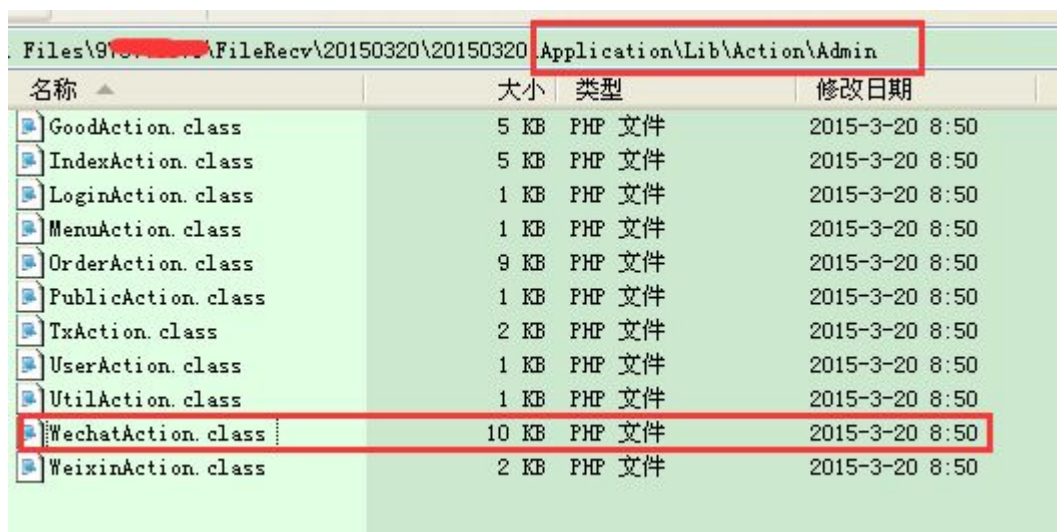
. Files\9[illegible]\FileRecv\20150320\20150320\Application\Lib\Action\Admin

| 名称 | 大小 | 类型 | 修改日期 |
|---|---|---|---|
| GoodAction.class | 5 KB | PHP 文件 | 2015-3-20 8:50 |
| IndexAction.class | 5 KB | PHP 文件 | 2015-3-20 8:50 |
| LoginAction.class | 1 KB | PHP 文件 | 2015-3-20 8:50 |
| MenuAction.class | 1 KB | PHP 文件 | 2015-3-20 8:50 |
| OrderAction.class | 9 KB | PHP 文件 | 2015-3-20 8:50 |
| PublicAction.class | 1 KB | PHP 文件 | 2015-3-20 8:50 |
| TxAction.class | 2 KB | PHP 文件 | 2015-3-20 8:50 |
| UserAction.class | 1 KB | PHP 文件 | 2015-3-20 8:50 |
| UtilAction.class | 1 KB | PHP 文件 | 2015-3-20 8:50 |
| WechatAction.class | 10 KB | PHP 文件 | 2015-3-20 8:50 |
| WeixinAction.class | 2 KB | PHP 文件 | 2015-3-20 8:50 |